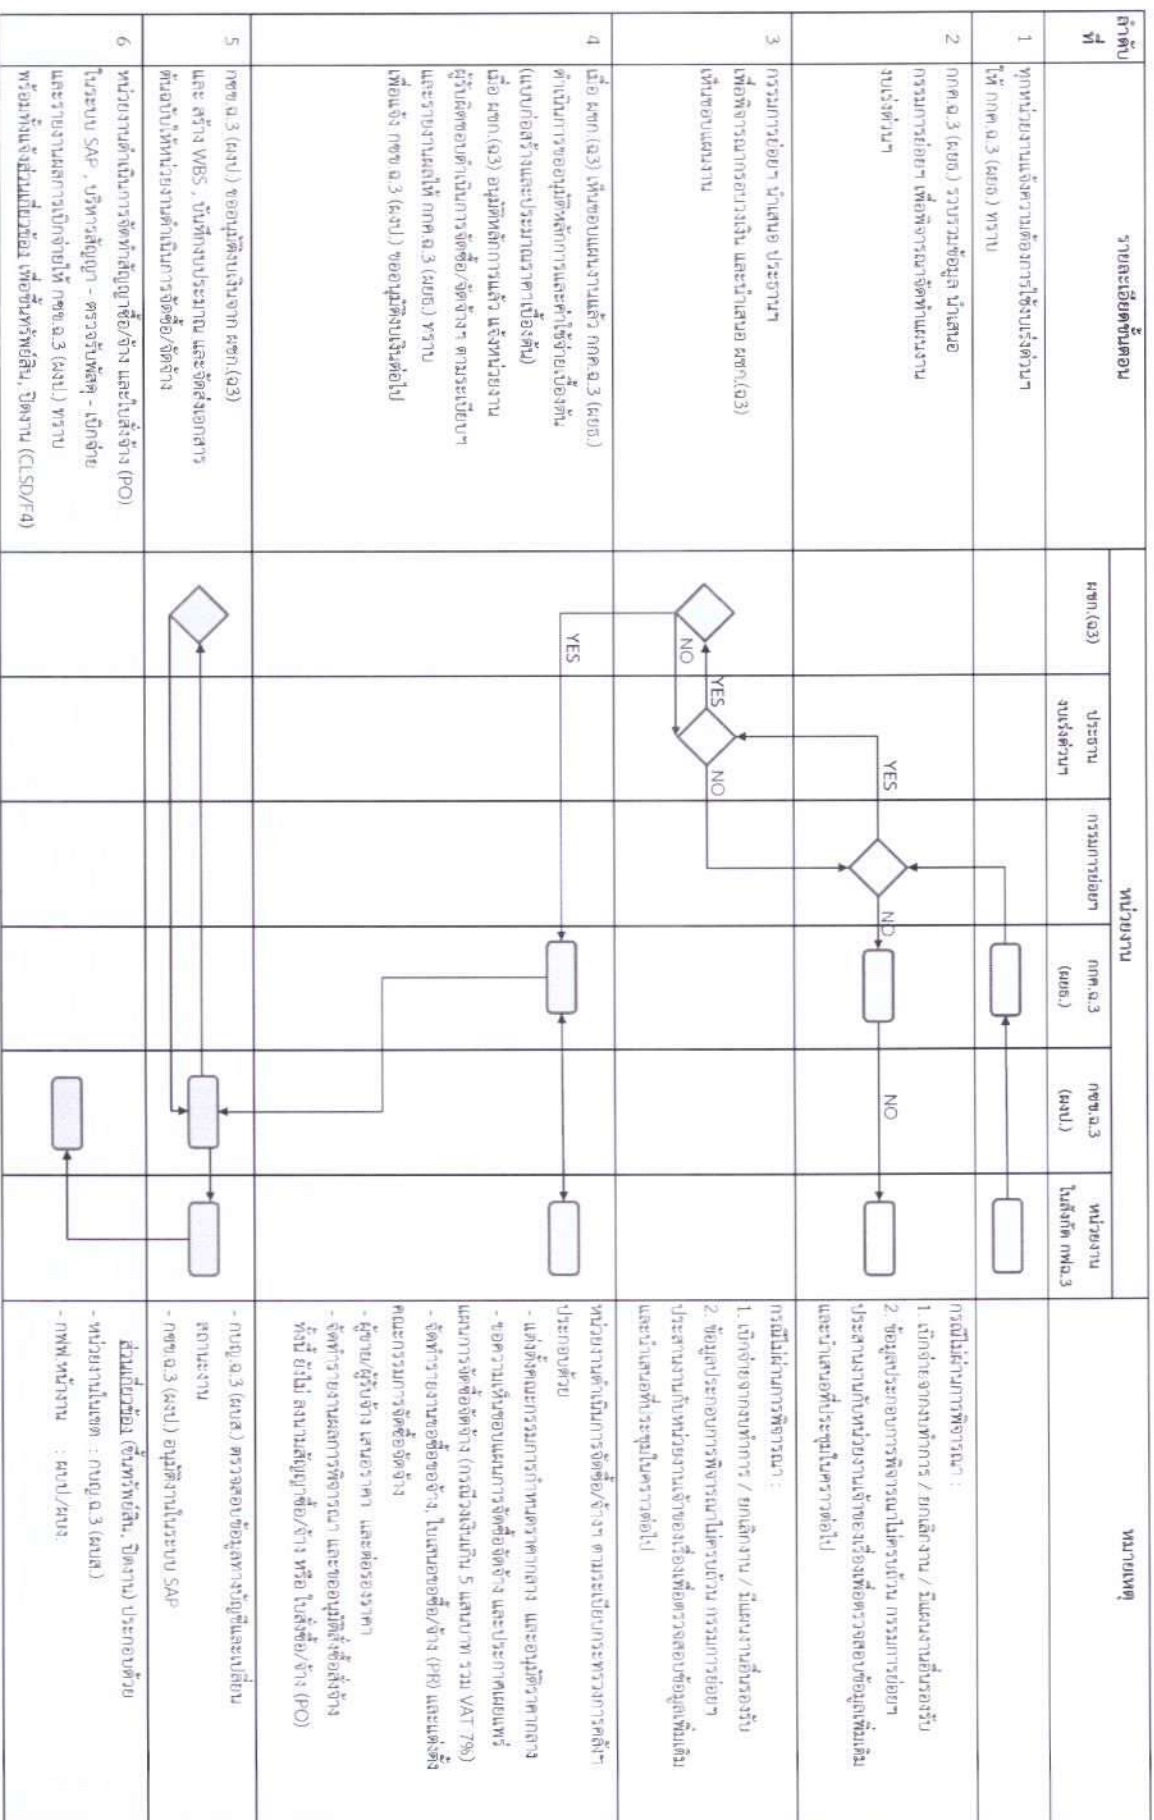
| ลำดับที่ | รายละเอียดขั้นตอน | ผชก.(ฉ3) | ประธานงบเร่งด่วน | กรรมการย่อยฯ | กกค.ฉ.3 (ผยธ.) | กชข.ฉ.3 (ผงป.) | หน่วยงานในสังกัด กฟฉ.3 | หมายเหตุ |
|---|---|---|---|---|---|---|---|---|
| 1 | ทุกหน่วยงานแจ้งความต้องการใช้งบเร่งด่วนให้ กกค.ฉ.3 (ผยธ.) ทราบ | | | | | | | กรณีไม่ผ่านการพิจารณา : 1. เบิกจ่ายจากงบทำการ / ยกเลิกงาน / รับแผนงานขึ้นรองรับ 2. ข้อมูลประกอบการพิจารณาไม่ครบถ้วน กรรมการย่อยฯ ประสานงานกับหน่วยงานเจ้าของเรื่องเพื่อตรวจสอบข้อมูลเพิ่มเติม และนำเสนอที่ประชุมในคราวต่อไป |
| 2 | กกค.ฉ.3 (ผยธ.) รวบรวมข้อมูล นำเสนอกรรมการย่อยฯ เพื่อพิจารณาจัดทำแผนงานงบเร่งด่วน | | | | NO | NO | | |
| 3 | กรรมการย่อยฯ นำเสนอ ประธานฯ เพื่อพิจารณากรอบวงเงิน และนำเสนอ ผชก.(ฉ3) เห็นชอบแผนงาน | NO | YES / NO | YES | | | | กรณีไม่ผ่านการพิจารณา : 1. เบิกจ่ายจากงบทำการ / ยกเลิกงาน / รับแผนงานขึ้นรองรับ 2. ข้อมูลประกอบการพิจารณาไม่ครบถ้วน กรรมการย่อยฯ ประสานงานกับหน่วยงานเจ้าของเรื่องเพื่อตรวจสอบข้อมูลเพิ่มเติม และนำเสนอที่ประชุมในคราวต่อไป |
| 4 | เมื่อ ผชก.(ฉ3) เห็นชอบแผนงานแล้ว กกค.ฉ.3 (ผยธ.) ดำเนินการขออนุมัติหลักการและค่าใช้จ่ายเบื้องต้น (แบบก่อสร้างและประมาณราคาเบื้องต้น) เมื่อ ผชก.(ฉ3) อนุมัติหลักการแล้ว แจ้งหน่วยงานผู้รับผิดชอบดำเนินการจัดซื้อ/จัดจ้าง ตามระเบียบฯ และรายงานผลให้ กกค.ฉ.3 (ผยธ.) ทราบ เพื่อแจ้ง กชข.ฉ.3 (ผงป.) ขออนุมัติงบเงินต่อไป | YES | | | | | | หน่วยงานดำเนินการจัดซื้อ/จ้าง ตามระเบียบกระทรวงการคลังฯ ประกอบด้วย - แต่งตั้งคณะกรรมการกำหนดราคากลาง และอนุมัติราคากลาง - ขอความเห็นชอบแผนการจัดซื้อจัดจ้าง และประกาศเผยแพร่แผนการจัดซื้อจัดจ้าง (กรณีวงเงินเกิน 5 แสนบาท รวม VAT 7%) - จัดทำรายงานขอซื้อขอจ้าง ในแบบขอซื้อ/จ้าง (PR) และแต่งตั้งคณะกรรมการจัดซื้อจัดจ้าง - ผู้ขาย/ผู้รับจ้าง เสนอราคา และต่อรองราคา - จัดทำรายงานผลการพิจารณา และขออนุมัติสั่งซื้อสั่งจ้าง ทั้งนี้ ขึ้นอยู่กับ สัญญาซื้อ/จ้าง หรือ ใบสั่งซื้อ/จ้าง (PO) |
| 5 | กชข.ฉ.3 (ผงป.) ขออนุมัติงบเงินจาก ผชก.(ฉ3) และ สร้าง WBS บันทึกงบประมาณ และจัดส่งเอกสารต้นฉบับให้หน่วยงานดำเนินการจัดซื้อ/จัดจ้าง | | | | | | | - กบญ.ฉ.3 (ผบล.) ตรวจสอบข้อมูลทางบัญชีและเปลี่ยนสถานะงาน - กชข.ฉ.3 (ผงป.) อนุมัติงานในระบบ SAP |
| 6 | หน่วยงานดำเนินการจัดทำสัญญาซื้อ/จ้าง และใบสั่งจ้าง (PO) ในระบบ SAP , บริหารสัญญา - ตรวจรับพัสดุ - เบิกจ่าย และรายงานผลการเบิกจ่ายให้ กชข.ฉ.3 (ผงป.) ทราบ พร้อมทั้งแจ้งส่วนเกี่ยวข้อง เพื่อขึ้นทรัพย์สิน, ปิดงาน (CLSD/F4) | | | | | | | ส่วนเกี่ยวข้อง (ขึ้นทรัพย์สิน, ปิดงาน) ประกอบด้วย - หน่วยงานในเขต : กบญ.ฉ.3 (ผบล.) - กฟฟ.หน้างาน : ผบป./ผบธ. |